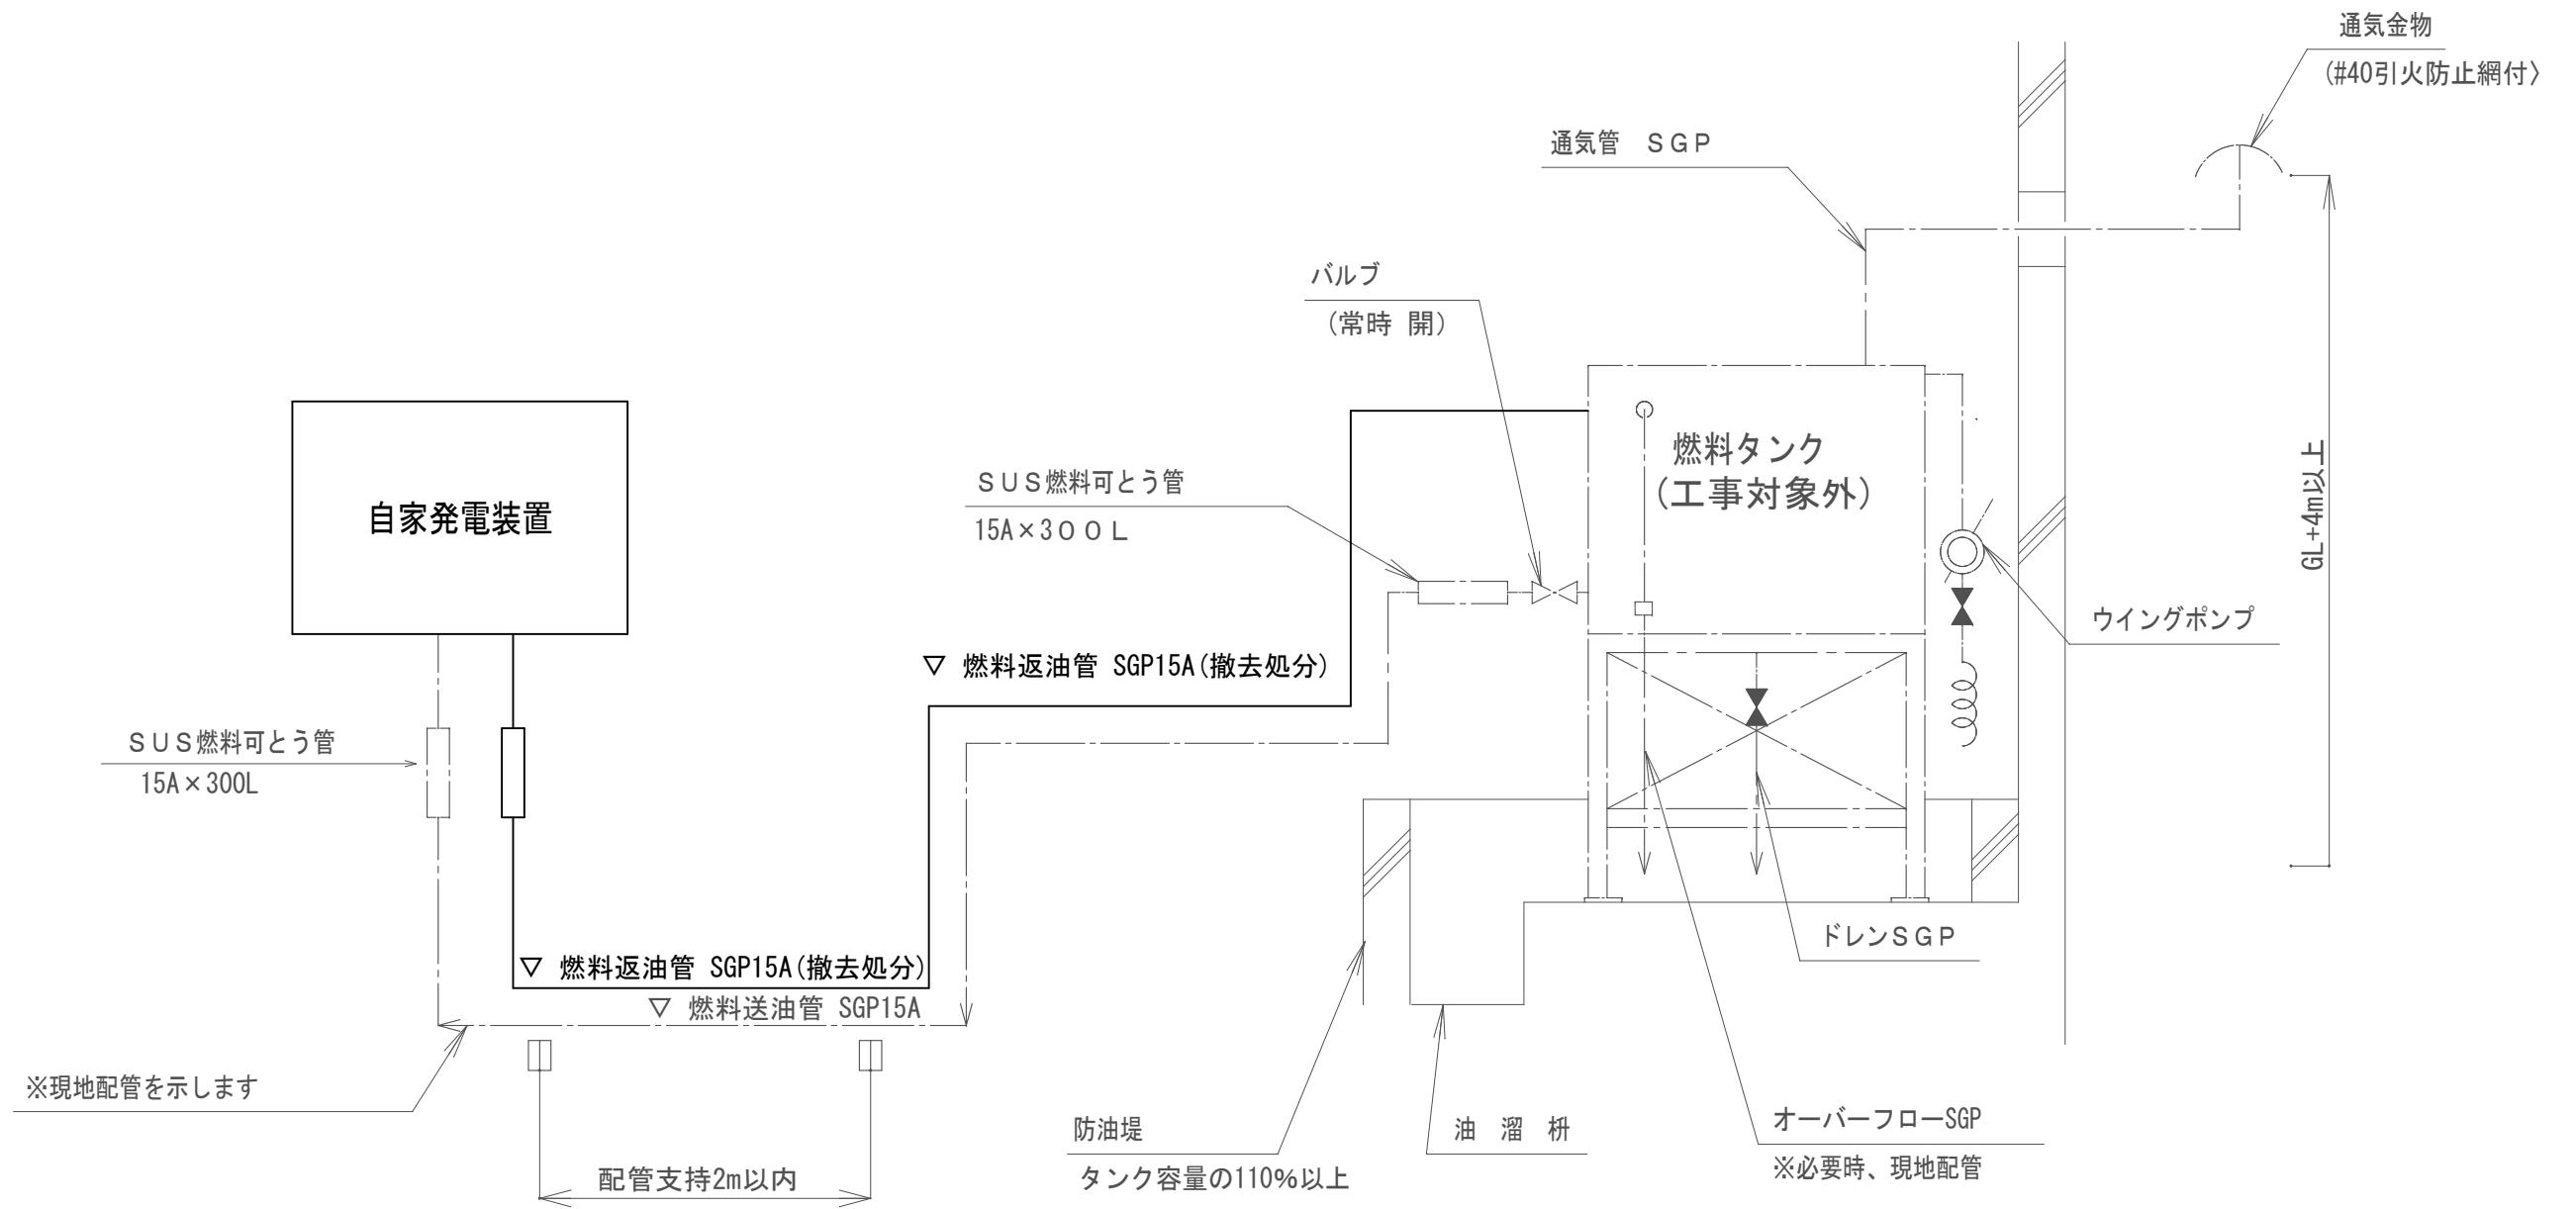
通気金物
(#40引火防止網付)

通気管 SGP

バルブ
(常時 開)

燃料タンク
(工事対象外)

GL+4m以上

SUS燃料可とう管
15A×300L

自家発電装置

▽ 燃料返油管 SGP15A(撤去処分)

ウイングポンプ

SUS燃料可とう管
15A×300L

ドレンSGP

▽ 燃料返油管 SGP15A(撤去処分)
▽ 燃料送油管 SGP15A

※現地配管を示します

防油堤
タンク容量の110%以上

油 溜 桝

オーバーフローSGP
※必要時、現地配管

配管支持2m以内